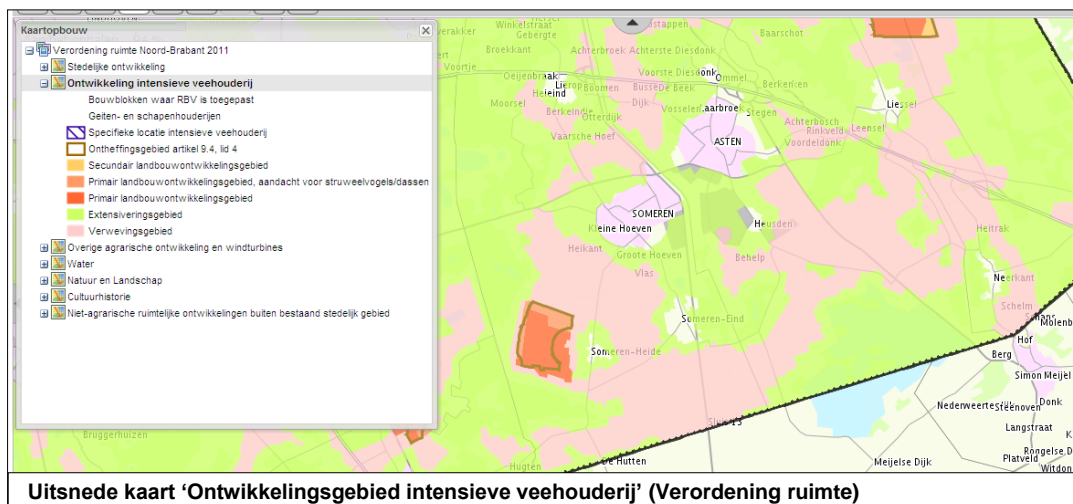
Kaartopbouw

Verordening ruimte Noord-Brabant 2011
Stedelijke ontwikkeling
Ontwikkeling intensieve veehouderij
Bouwblokken waar RBV is toegepast
Geiten- en schapenhouderijen
Specifieke locatie intensieve veehouderij
Ontheffingsgebied artikel 9.4, lid 4
Secundair landbouwontwikkelingsgebied
Primair landbouwontwikkelingsgebied, aandacht voor struweelvogels/dassen
Primair landbouwontwikkelingsgebied
Extensiveringsgebied
Verwevingsgebied
Overige agrarische ontwikkeling en windturbines
Water
Natuur en Landschap
Cultuurhistorie
Niet-agrarische ruimtelijke ontwikkelingen buiten bestaand stedelijk gebied

Winkelstraat Gebergte
Broekkant
Achterbroek Achterste Diesdonk
Baarschot
Voortje
Oeijenbraak
Heiend
Lierop
Boomen
Busse De Beek
Voorste Diesdonk
Ommel
Berkeken
Moorsel
Berkelinde
Otterdijk
Dijk
Vosselen
Aarbroek
Stegen
Achterbosch
Rinkveld
Leensel
Liessel
Vaarsche Hoef
Voordeldonk
ASTEN
SOMEREN
Kleine Hoeven
Heusden
Heikant
Groote Hoeven
Vlas
Behelp
Heitrak
Neerkant
Schelm
Molenbl
Hof
Berg
Someren-Eind
Someren-Heide
Simon Meijel
Nederweert
Steenoven
Donk
Langstraat
Rongelse D
Platveld
Witdon
Bruggerhuizen
Hugten
De Hutten
Meijelse Dijk

Uitsnede kaart ‘Ontwikkelingsgebied intensieve veehouderij’ (Verordening ruimte)